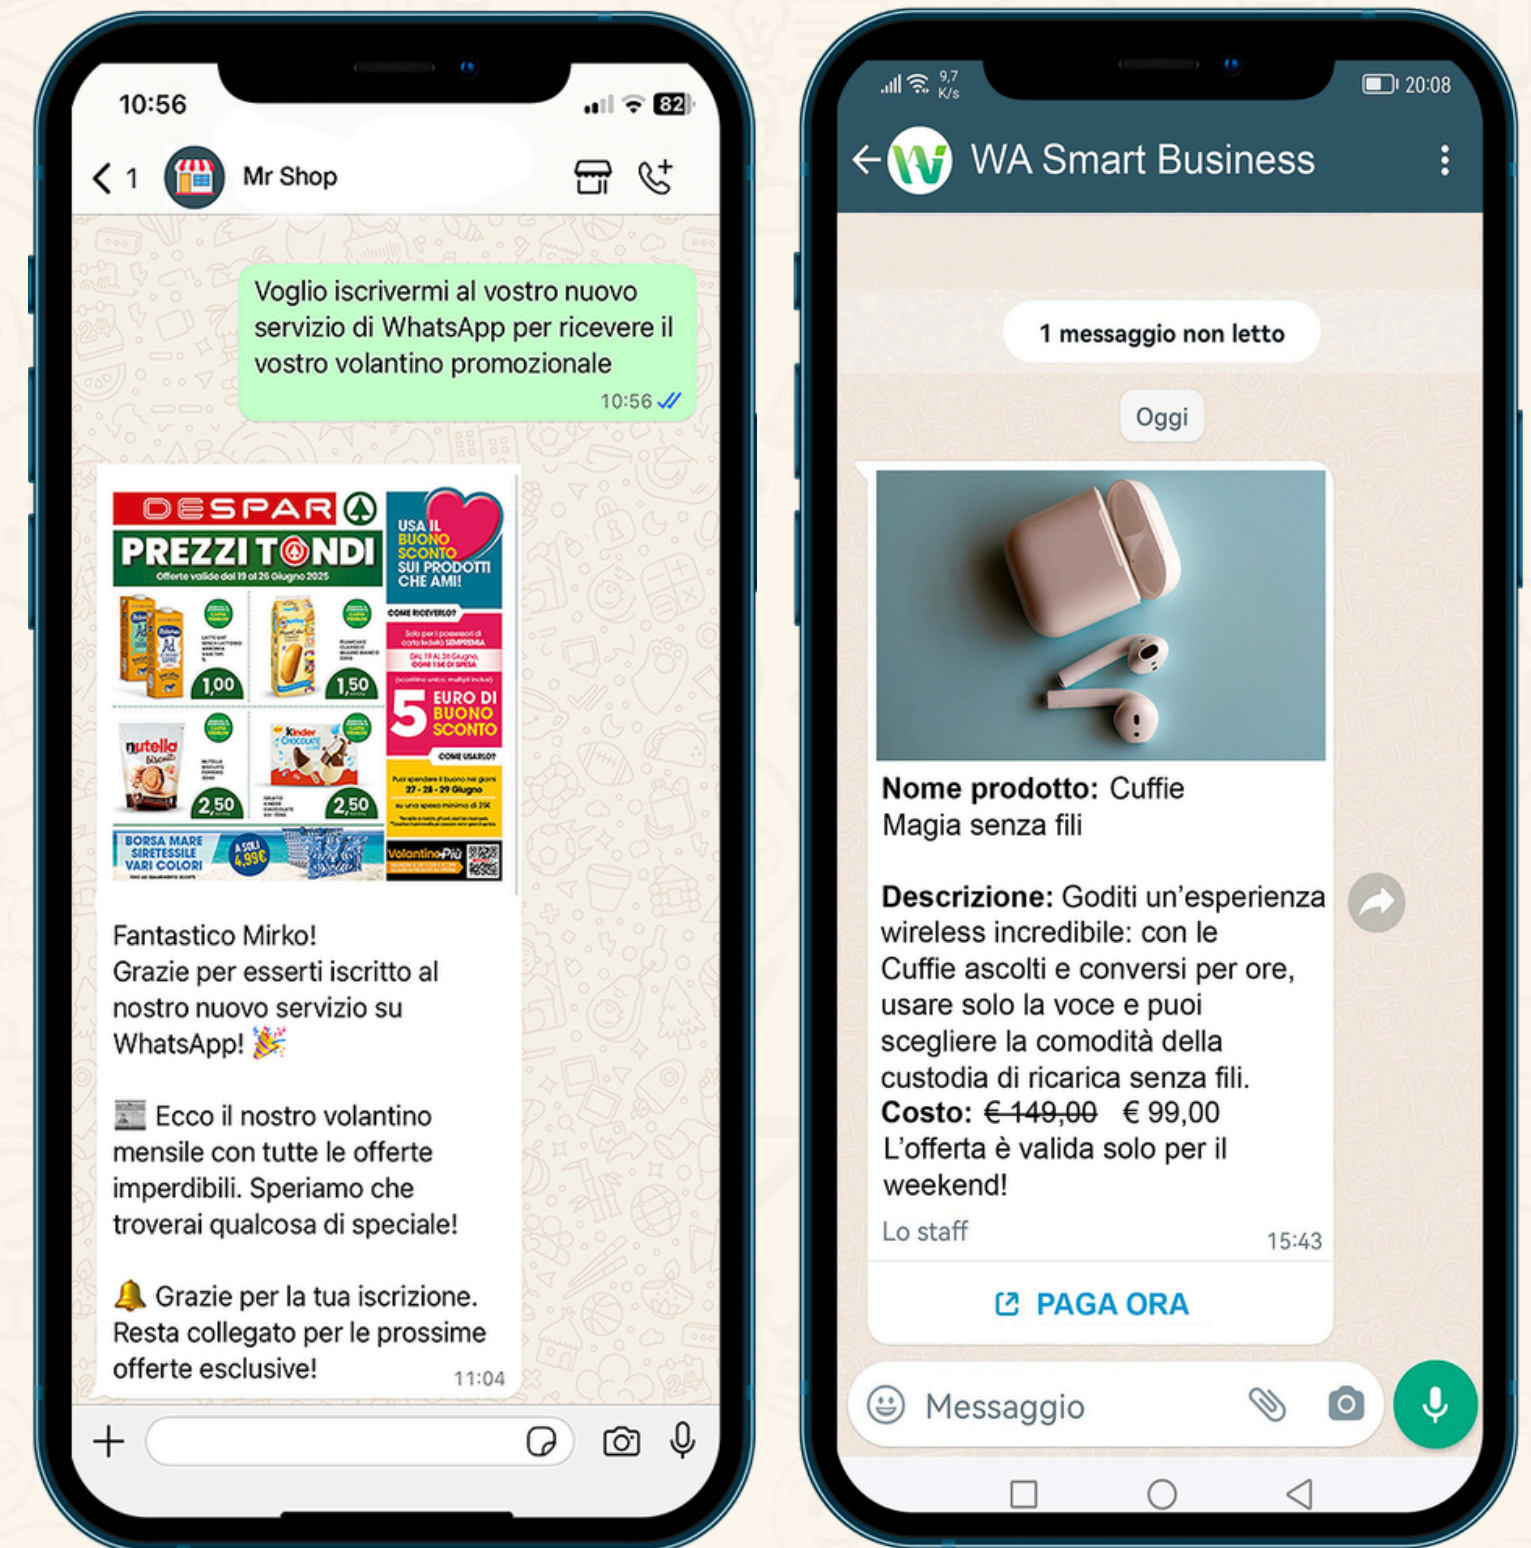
10:56

82

1 Mr Shop

Voglio iscrivermi al vostro nuovo servizio di WhatsApp per ricevere il vostro volantino promozionale

10:56

DESPAR

PREZZI TONDI

Offerte valide dal 19 al 26 Giugno 2025

USA IL BUONO SCONTO SUI PRODOTTI CHE AMI!

COME RICEVERLO?

1,00

1,50

5 EURO DI BUONO SCONTO

COME USARLO?

27 - 28 - 29 Giugno

nutella biscuits

2,50

Kinder Chocolate

2,50

BORSA MARE SIRETESSILE VARI COLORI

A SOLI 4,99€

VolantinoPiù

Fantastico Mirko!
Grazie per esserti iscritto al nostro nuovo servizio su WhatsApp! 🎉

📰 Ecco il nostro volantino mensile con tutte le offerte imperdibili. Speriamo che troverai qualcosa di speciale!

🔔 Grazie per la tua iscrizione. Resta collegato per le prossime offerte esclusive!

11:04

9,7 K/s

20:08

WA Smart Business

1 messaggio non letto

Oggi

**Nome prodotto:** Cuffie Magia senza fili

**Descrizione:** Goditi un'esperienza wireless incredibile: con le Cuffie ascolti e conversi per ore, usare solo la voce e puoi scegliere la comodità della custodia di ricarica senza fili.
**Costo:** ~~€ 149,00~~ € 99,00
L'offerta è valida solo per il weekend!

Lo staff

15:43

PAGA ORA

Messaggio